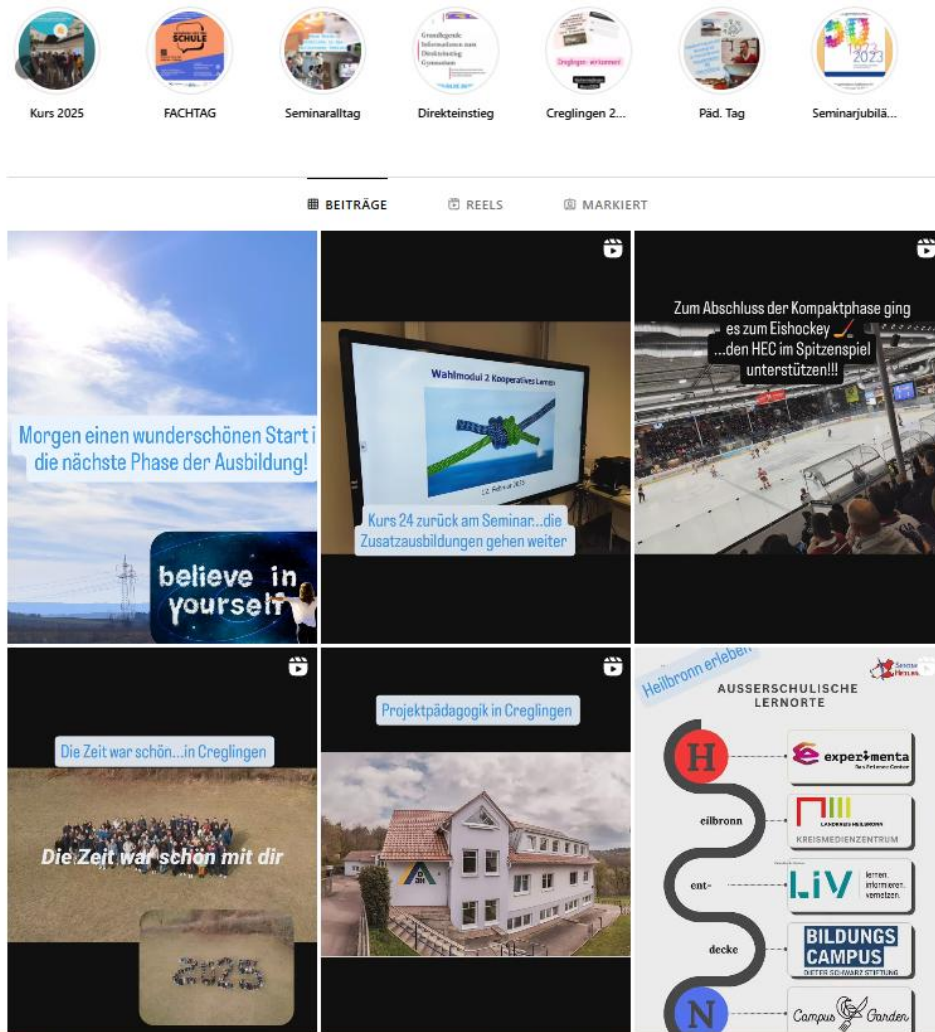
SCHULE

Kurs 2025

FACHTAG

Seminaralltag

Grundlegende Informationen zum Direkteinstieg Gymnasium

Direkteinstieg

Creglingen 2...

Päd. Tag

2023

Seminarjubilä...

BEITRÄGE

REELS

MARKIERT

Morgen einen wunderschönen Start i die nächste Phase der Ausbildung!

believe in yourself

Wahlmodul 2 Kooperatives Lernen

Kurs 24 zurück am Seminar...die Zusatzausbildungen gehen weiter

Zum Abschluss der Kompaktphase ging es zum Eishockey ...den HEC im Spitzenspiel unterstützen!!!

Die Zeit war schön...in Creglingen

Die Zeit war schön mit dir

2025

Projektpädagogik in Creglingen

Heilbronn erleben

AUSSERSCHULISCHE LERNORTE

H

eilbronn

ent-

decke

N

experimenta

KREISMEDIENZENTRUM

LiV lernen. informieren. vernetzen.

BILDUNGS CAMPUS DIETER SCHWARZ STIFTUNG

Campus Garden